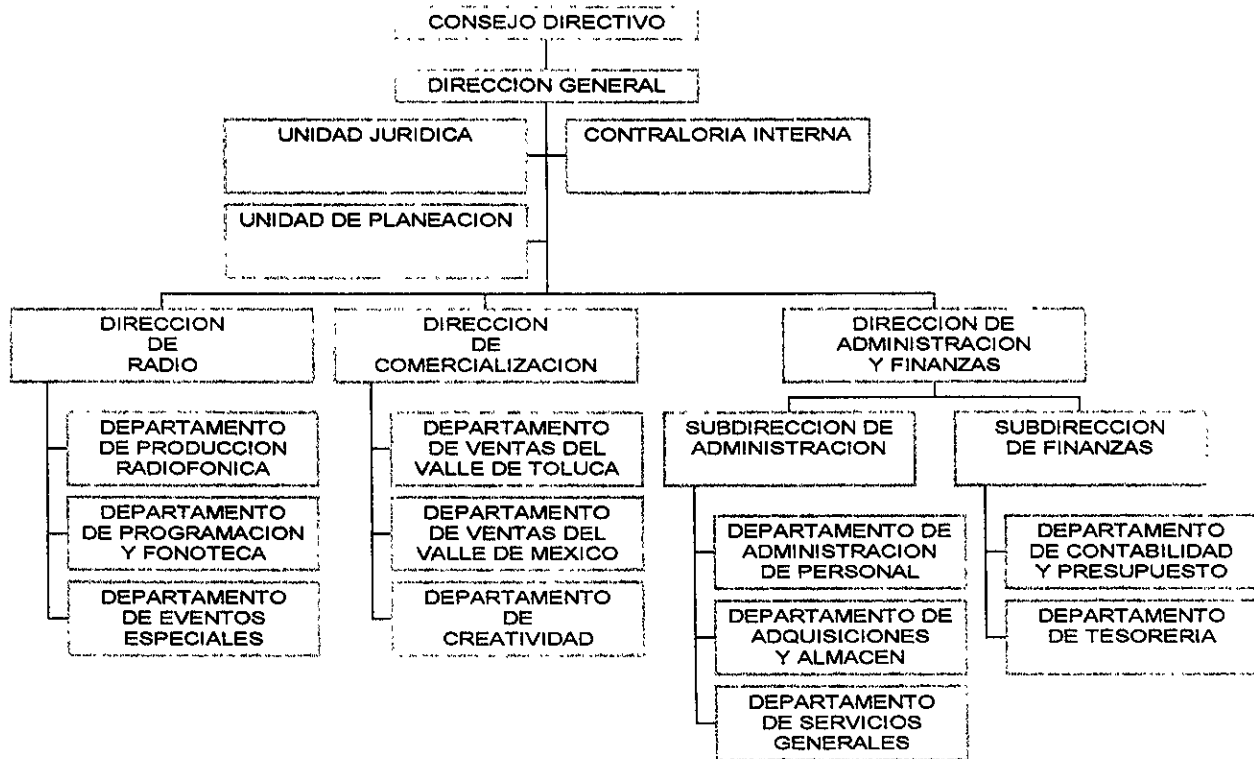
CONSEJO DIRECTIVO

DIRECCION GENERAL

UNIDAD JURIDICA

CONTRALORIA INTERNA

UNIDAD DE PLANEACION

DIRECCION DE RADIO

DEPARTAMENTO DE PRODUCCION RADIOFONICA

DEPARTAMENTO DE PROGRAMACION Y FONOTECA

DEPARTAMENTO DE EVENTOS ESPECIALES

DIRECCION DE COMERCIALIZACION

DEPARTAMENTO DE VENTAS DEL VALLE DE TOLUCA

DEPARTAMENTO DE VENTAS DEL VALLE DE MEXICO

DEPARTAMENTO DE CREATIVIDAD

DIRECCION DE ADMINISTRACION Y FINANZAS

SUBDIRECCION DE ADMINISTRACION

DEPARTAMENTO DE ADMINISTRACION DE PERSONAL

DEPARTAMENTO DE ADQUISICIONES Y ALMACEN

DEPARTAMENTO DE SERVICIOS GENERALES

SUBDIRECCION DE FINANZAS

DEPARTAMENTO DE CONTABILIDAD Y PRESUPUESTO

DEPARTAMENTO DE TESORERIA